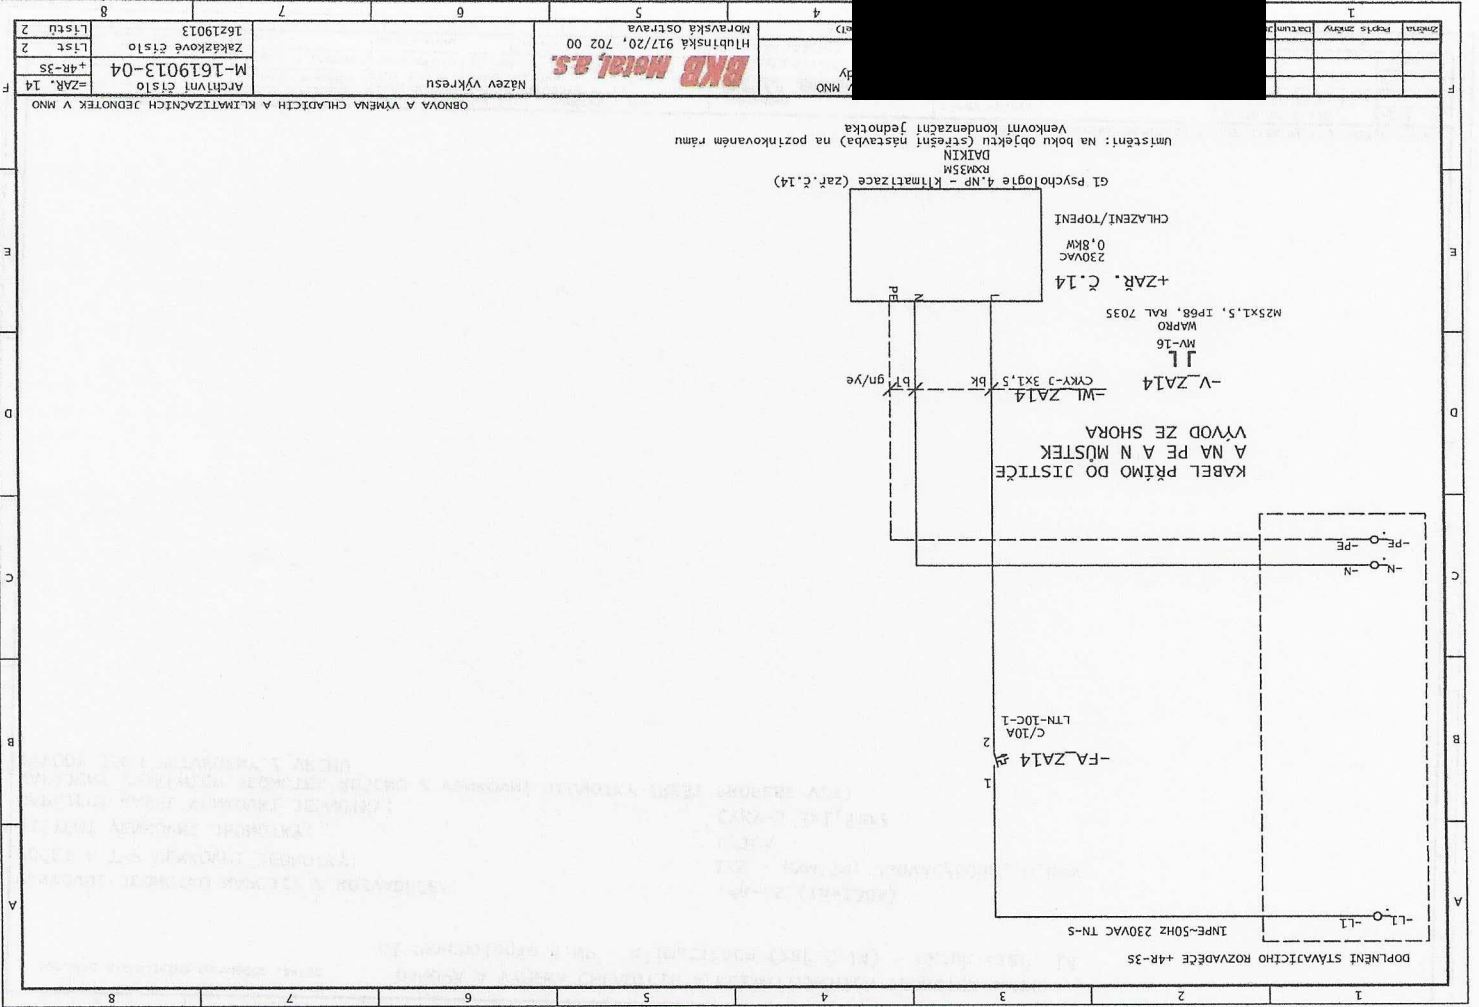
1
2
3
4
5
6
7
8

OBNOVA A VÝMĚNA CHLADÍCÍCH A KLIMATIZAČNÍCH JEDNOTEK V MNO

Název výkresu

BKB Metal a.s.
Hlubinská 917/20, 702 00
Moravská Ostrava

Archivní číslo
M-161901З-04
Zakázkové číslo
16219013

=ZAŘ. 14
+4R-3S
List 2
Listů 2

Změna | Popis změny | Datum

GI Psychologie 4.NP - Klimatizace (zař.č.14)
RXM35M
DAIKIN
Umístění: na boku objektu (střešní nástavba) na pozinkovaném rámu
Venkovní kondenzační jednotka

CHLAZENÍ/TOPENÍ
230VAC
0,8kW
+ZAŘ. Č.14

M25x1,5, IP68, RAL 7035
WAPRO
MV-16

-V_ZA14
-WL_ZA14
CYKY-J 3x1,5
bk
bl
gn/ye

KABEL PŘÍMO DO JISTIČE
A NA PE A N MŮSTEK
VÝVOD ZE SHORA

L
N
PE

-PE
-N
-L1

-FA_ZA14
C/10A
LTN-10C-1
1
2

DOPLNĚNÍ STÁVAJÍCÍHO ROZVADĚČE +4R-3S
1NPE~50Hz 230VAC TN-S

A
B
C
D
E
F